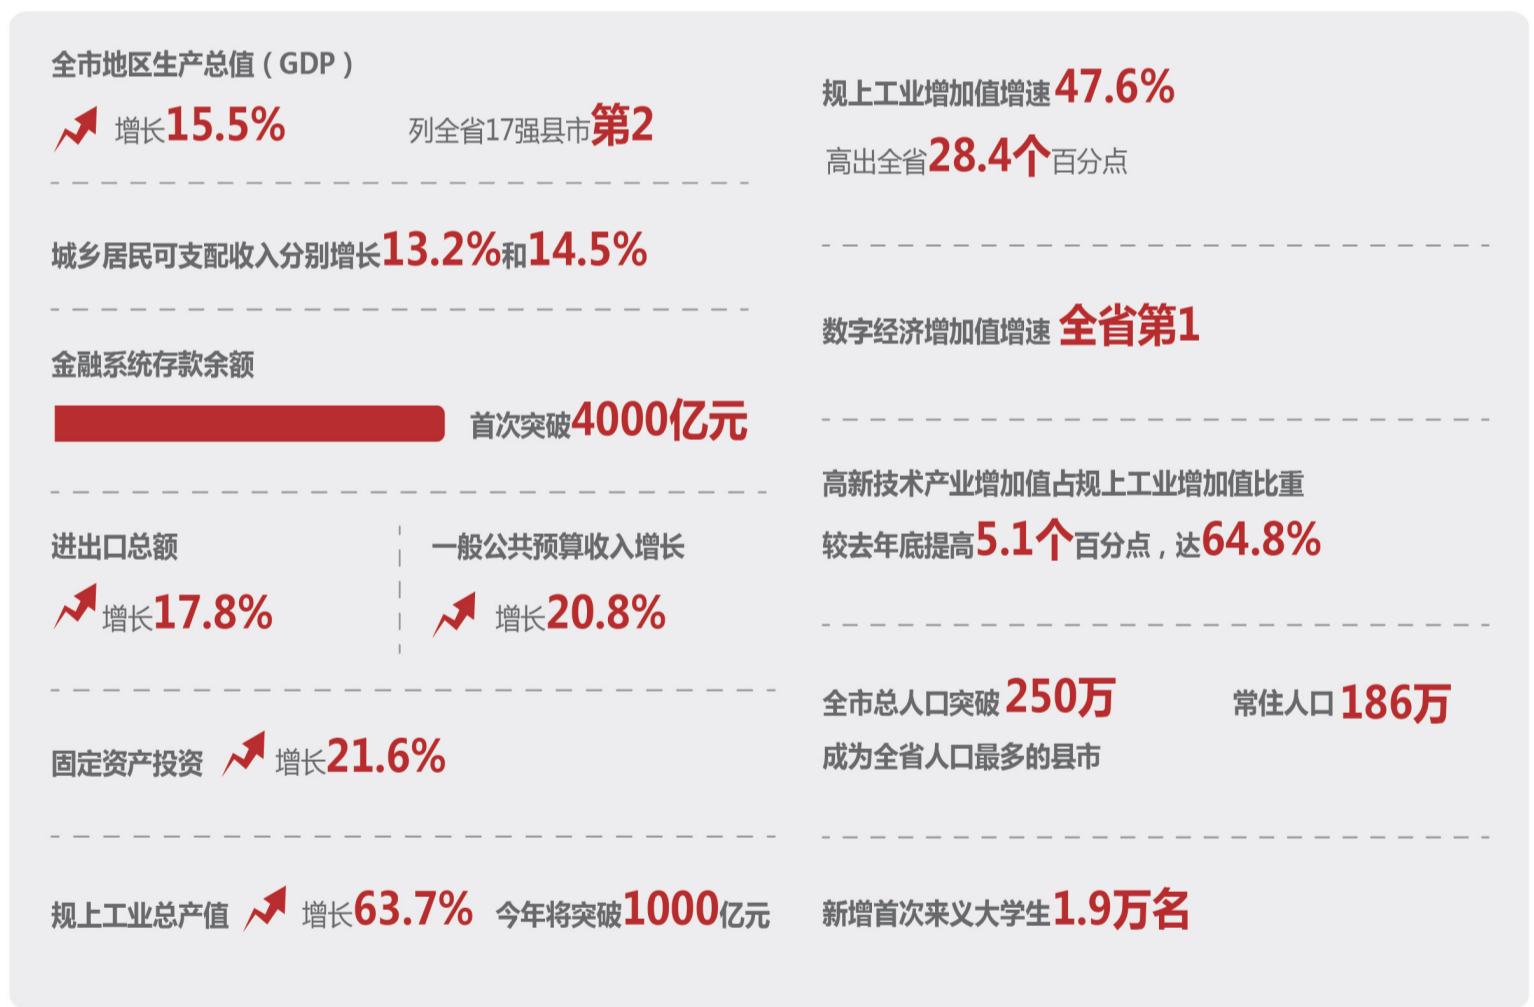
全市地区生产总值（GDP）

增长15.5%　列全省17强县市第2

城乡居民可支配收入分别增长13.2%和14.5%

金融系统存款余额

首次突破4000亿元

进出口总额

增长17.8%

一般公共预算收入增长

增长20.8%

固定资产投资　增长21.6%

规上工业总产值　增长63.7%　今年将突破1000亿元

规上工业增加值增速47.6%
高出全省28.4个百分点

数字经济增加值增速 全省第1

高新技术产业增加值占规上工业增加值比重
较去年底提高5.1个百分点，达64.8%

全市总人口突破250万　常住人口186万
成为全省人口最多的县市

新增首次来义大学生1.9万名